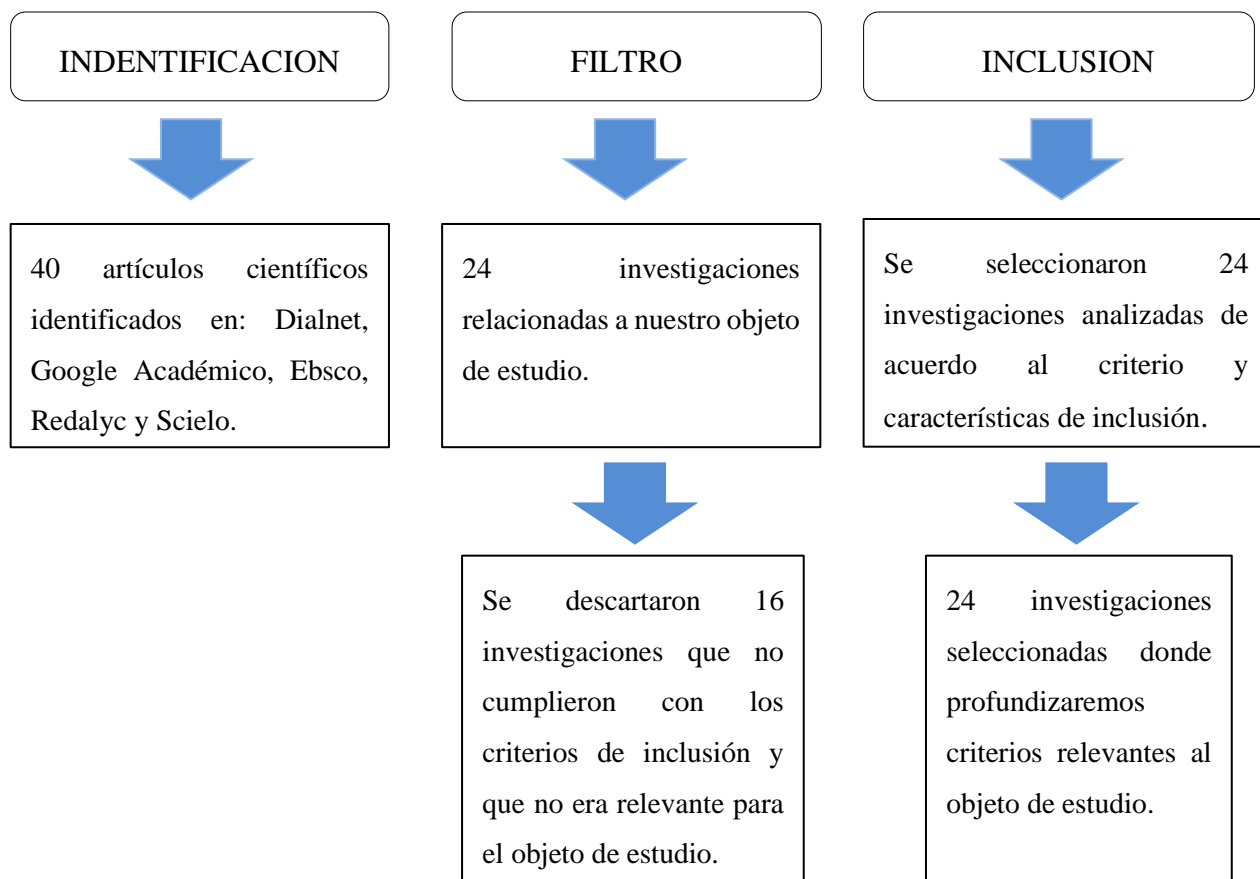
INDENTIFICACION

40 artículos científicos identificados en: Dialnet, Google Académico, Ebsco, Redalyc y Scielo.

FILTRO

24 investigaciones relacionadas a nuestro objeto de estudio.

Se descartaron 16 investigaciones que no cumplieron con los criterios de inclusión y que no era relevante para el objeto de estudio.

INCLUSION

Se seleccionaron 24 investigaciones analizadas de acuerdo al criterio y características de inclusión.

24 investigaciones seleccionadas donde profundizaremos criterios relevantes al objeto de estudio.